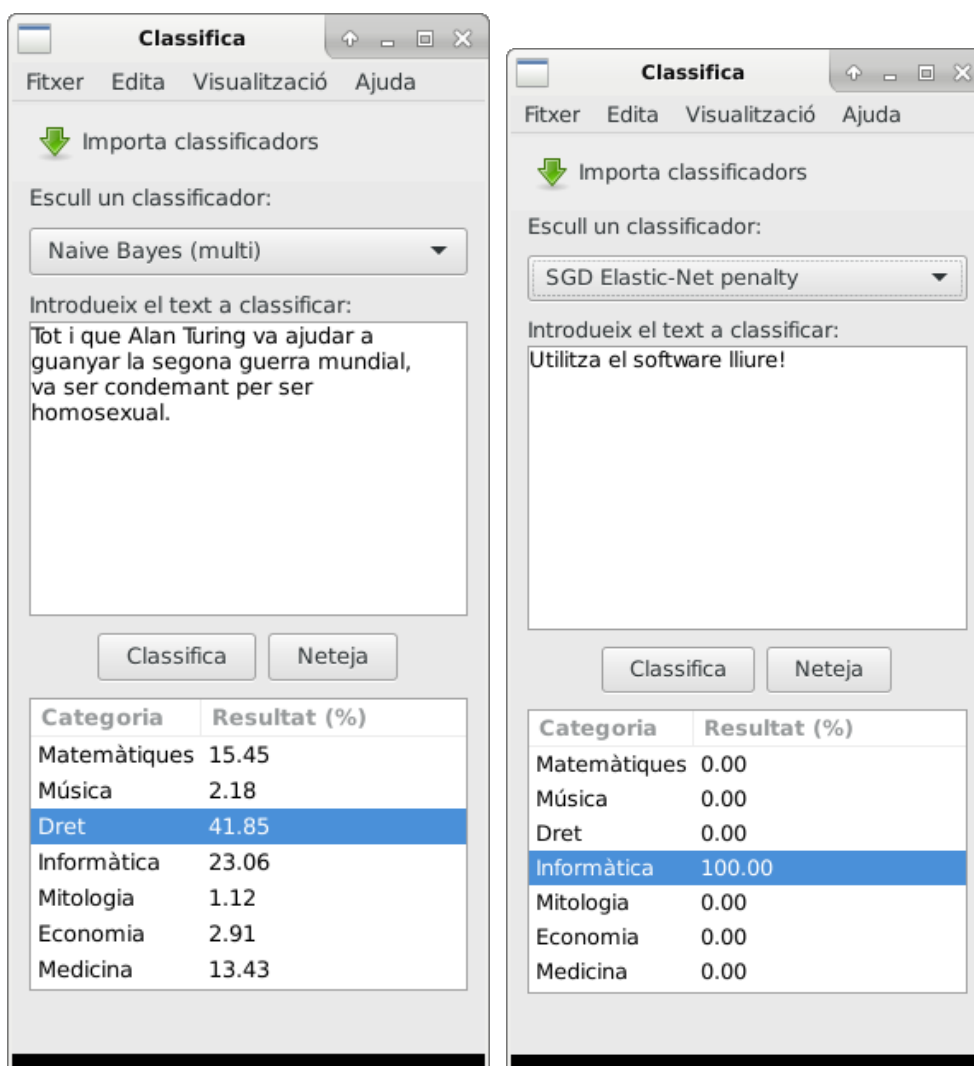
Classifica

Fitxer Edita Visualització Ajuda

Importa classificadors

Escull un classificador:

Naive Bayes (multi)

Introdueix el text a classificar:

Tot i que Alan Turing va ajudar a guanyar la segona guerra mundial, va ser condemant per ser homosexual.

Classifica Neteja

| Categoria | Resultat (%) |
|---|---|
| Matemàtiques | 15.45 |
| Música | 2.18 |
| Dret | 41.85 |
| Informàtica | 23.06 |
| Mitologia | 1.12 |
| Economia | 2.91 |
| Medicina | 13.43 |

Classifica

Fitxer Edita Visualització Ajuda

Importa classificadors

Escull un classificador:

SGD Elastic-Net penalty

Introdueix el text a classificar:

Utilitza el software lliure!

Classifica Neteja

| Categoria | Resultat (%) |
|---|---|
| Matemàtiques | 0.00 |
| Música | 0.00 |
| Dret | 0.00 |
| Informàtica | 100.00 |
| Mitologia | 0.00 |
| Economia | 0.00 |
| Medicina | 0.00 |